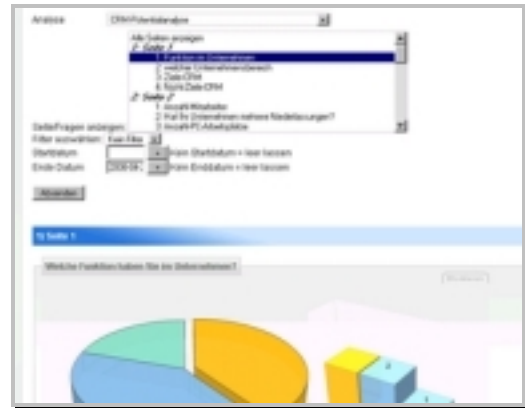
Analyse CRM Potentialanalyse

Alle Seiten anzeigen
Seite 1
1. Funktion im Unternehmen
2. welcher Unternehmensbereich
3. Ziele CRM
4. Nicht Ziele CRM
Seite 2
1. Anzahl Mitarbeiter
2. Hat Ihr Unternehmen mehrere Niederlassungen?
3. Anzahl PC-Arbeitsplätze

Seite/Fragen anzeigen
Filter auswählen Kein Filter
Startdatum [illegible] Kein Startdatum = leer lassen
Ende Datum 2008-04 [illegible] Kein Enddatum = leer lassen

Anwenden

Seite 1

Welche Funktion haben Sie im Unternehmen?

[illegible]